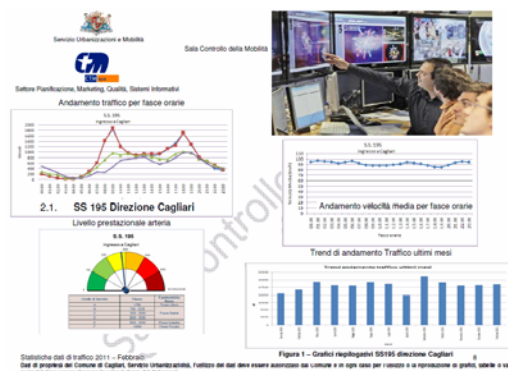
Servizio Urbanizzazioni e Mobilità

Sala Controllo della Mobilità

CTM

Settore Pianificazione, Marketing, Qualità, Sistemi Informativi

Andamento traffico per fasce orarie

SS 195

Ingresso a Cagliari

2.1. SS 195 Direzione Cagliari

SS 195

Ingresso a Cagliari

Andamento velocità media per fasce orarie

Livello prestazionale arteria

S.S. 195

Ingresso a Cagliari

Trend di andamento Traffico ultimi mesi

Trend andamento traffico ultimi mesi

Statistiche dati di traffico 2011 – Febbraio

Figura 1 – Grafici riepilogativi SS195 direzione Cagliari

Dati di proprietà del Comune di Cagliari, Servizio Urbanizzazioni, l'utilizzo dei dati deve essere autorizzato dal Comune e in ogni caso per l'utilizzo o la riproduzione di grafici, tabelle o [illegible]

Sala Controllo